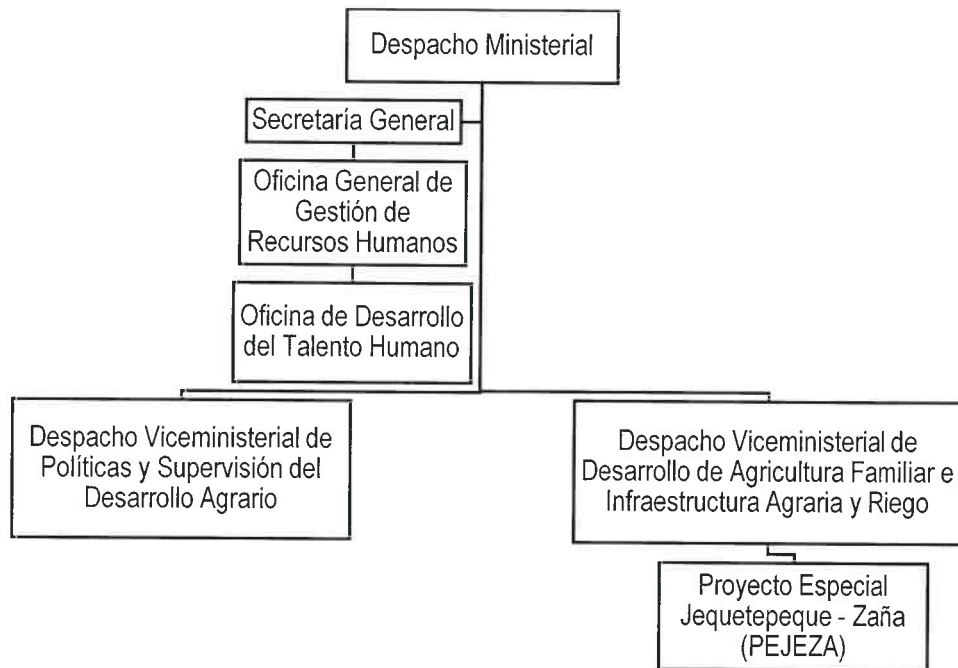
Despacho Ministerial

Secretaría General

Oficina General de Gestión de Recursos Humanos

Oficina de Desarrollo del Talento Humano

Despacho Viceministerial de Políticas y Supervisión del Desarrollo Agrario

Despacho Viceministerial de Desarrollo de Agricultura Familiar e Infraestructura Agraria y Riego

Proyecto Especial Jequetepeque - Zaña (PEJEZA)